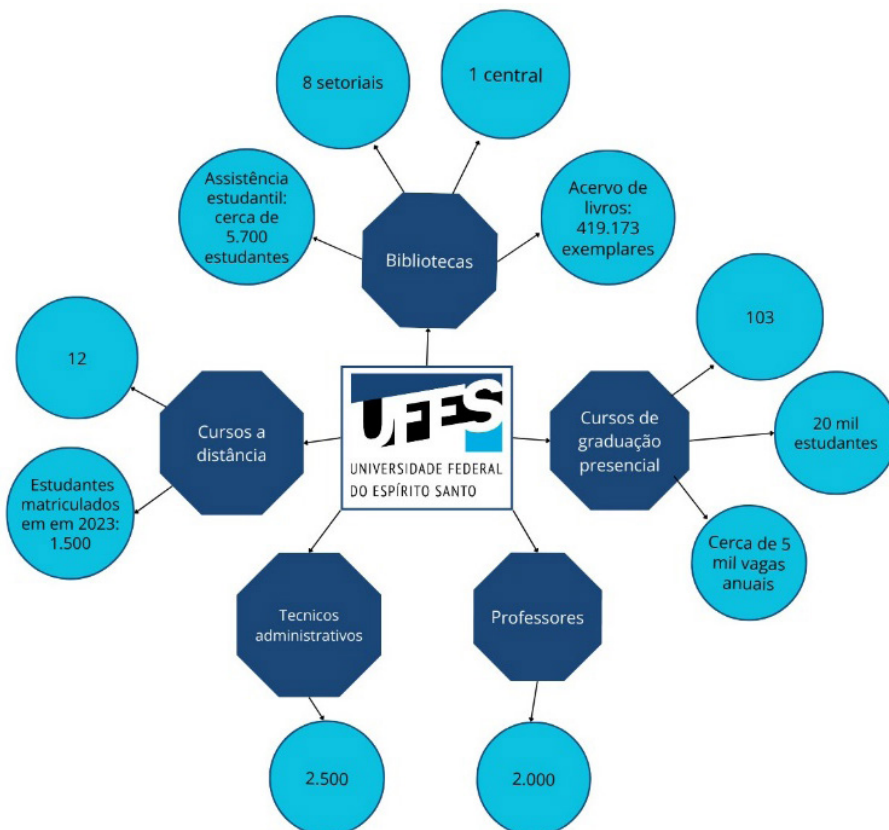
8 setoriais

1 central

Assistência estudantil: cerca de 5.700 estudantes

Bibliotecas

Acervo de livros: 419.173 exemplares

12

Cursos a distância

Estudantes matriculados em em 2023: 1.500

UFES
UNIVERSIDADE FEDERAL DO ESPÍRITO SANTO

103

Cursos de graduação presencial

20 mil estudantes

Cerca de 5 mil vagas anuais

Tecnicos administrativos

2.500

Professores

2.000